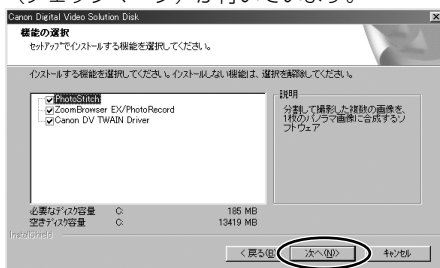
（チェックマークが付いています。）

Canon Digital Video Solution Disk

機能の選択

セットアップでインストールする機能を選択してください。

インストールする機能を選択してください。インストールしない機能は、選択を解除してください。

PhotoStitch
ZoomBrowser EX/PhotoRecord
Canon DV TWAIN Driver

説明
分割して撮影した複数の画像を、1枚のパノラマ画像に合成するソフトウェア

必要なディスク容量 C: 185 MB
空きディスク容量 C: 13419 MB

InstallShield

< 戻る(B) 次へ(N) > キャンセル